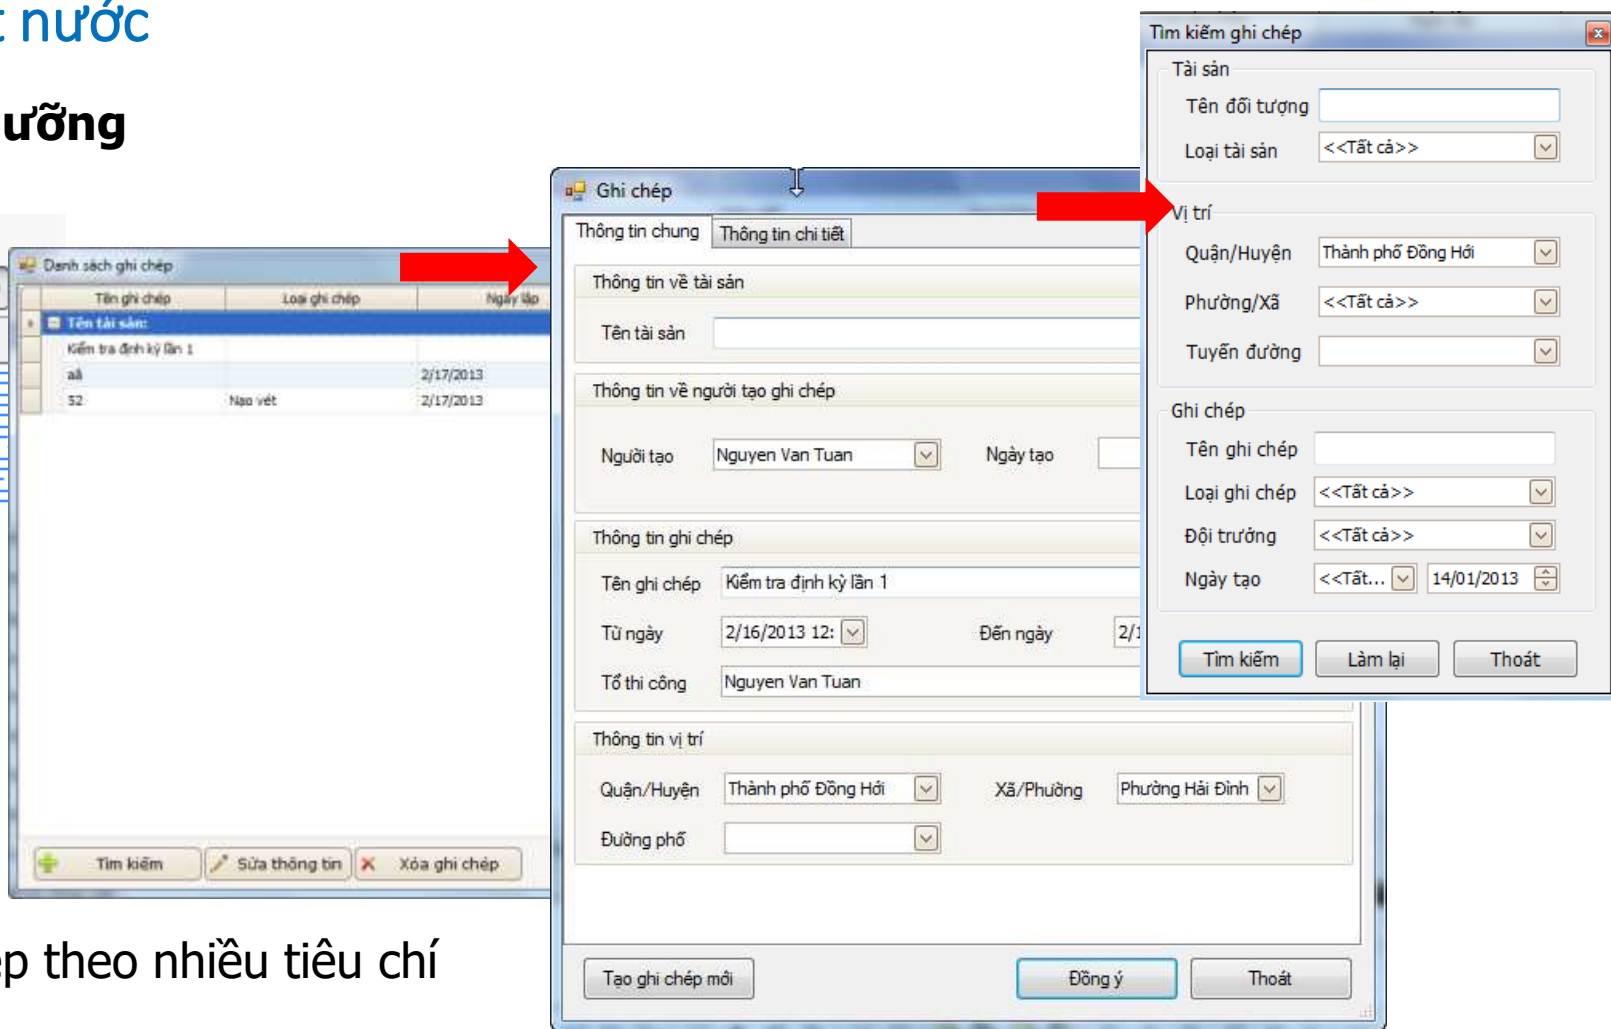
: nước

ưỡng

Danh sách ghi chép

| | Tên ghi chép | Loại ghi chép | Ngày lập |
|---|---|---|---|
| | Tên tài sản: | | |
| | Kiểm tra định kỳ lần 1 | | |
| | aâ | | 2/17/2013 |
| | 52 | Nạo vét | 2/17/2013 |

Tìm kiếm Sửa thông tin Xóa ghi chép

p theo nhiều tiêu chí

Ghi chép

Thông tin chung Thông tin chi tiết

Thông tin về tài sản

Tên tài sản

Thông tin về người tạo ghi chép

Người tạo Nguyen Van Tuan Ngày tạo

Thông tin ghi chép

Tên ghi chép Kiểm tra định kỳ lần 1

Từ ngày 2/16/2013 12: Đến ngày 2/1

Tổ thi công Nguyen Van Tuan

Thông tin vị trí

Quận/Huyện Thành phố Đồng Hới Xã/Phường Phường Hải Đình

Đường phố

Tạo ghi chép mới Đồng ý Thoát

Tìm kiếm ghi chép

Tài sản

Tên đối tượng

Loại tài sản <<Tất cả>>

Vị trí

Quận/Huyện Thành phố Đồng Hới

Phường/Xã <<Tất cả>>

Tuyến đường

Ghi chép

Tên ghi chép

Loại ghi chép <<Tất cả>>

Đội trưởng <<Tất cả>>

Ngày tạo <<Tất... 14/01/2013

Tìm kiếm Làm lại Thoát